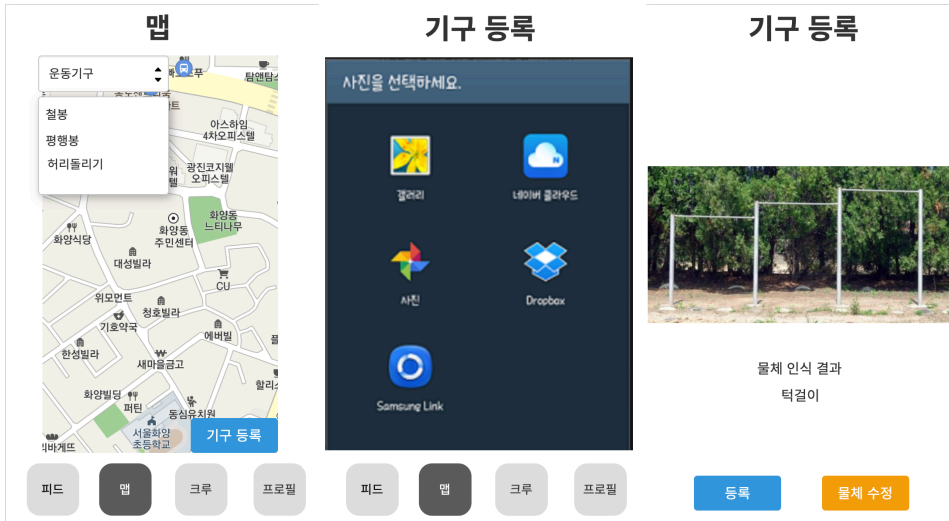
맵

운동기구

철봉
평행봉
허리돌리기

탐앤탐스
아스하임 4차오피스텔
광진코지웰 오피스텔
화양동 느티나무
화양식당
화양동 주민센터
대성빌라
CU
위모먼트
청호빌라
기호약국
에버빌
한성빌라
새마을금고
화양빌딩
퍼틴
할리스
동심유치원
서울화양 초등학교
파바게트

기구 등록

피드
맵
크루
프로필

기구 등록

사진을 선택하세요.

갤러리
네이버 클라우드
사진
Dropbox
Samsung Link

피드
맵
크루
프로필

기구 등록

물체 인식 결과
턱걸이

등록
물체 수정